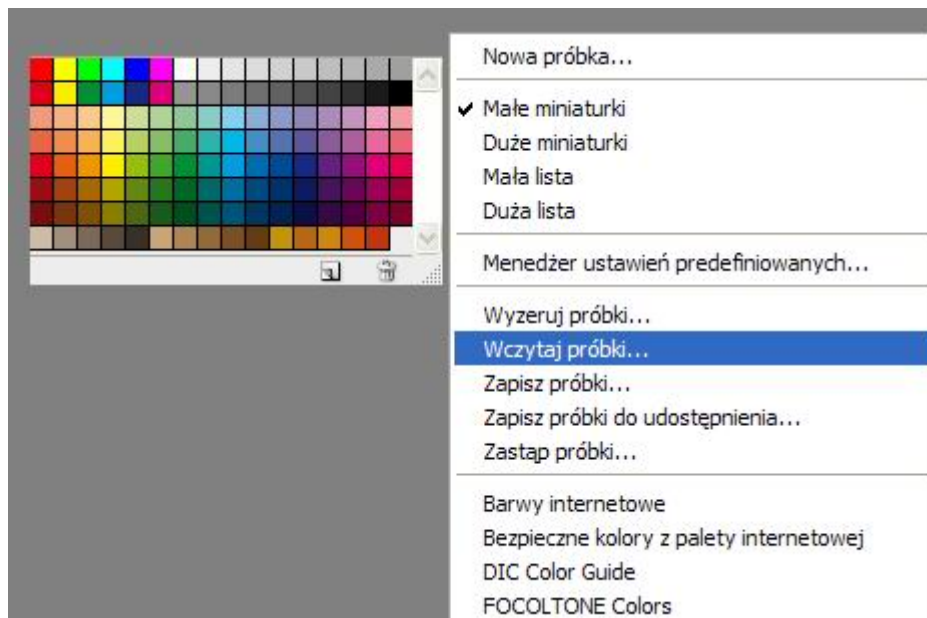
Nowa próbka...

✔ Małe miniaturki
Duże miniaturki
Mała lista
Duża lista

Menedżer ustawień predefiniowanych...

Wyzeruj próbki...
Wczytaj próbki...
Zapisz próbki...
Zapisz próbki do udostępnienia...
Zastąp próbki...

Barwy internetowe
Bezpieczne kolory z palety internetowej
DIC Color Guide
FOCOLTONE Colors